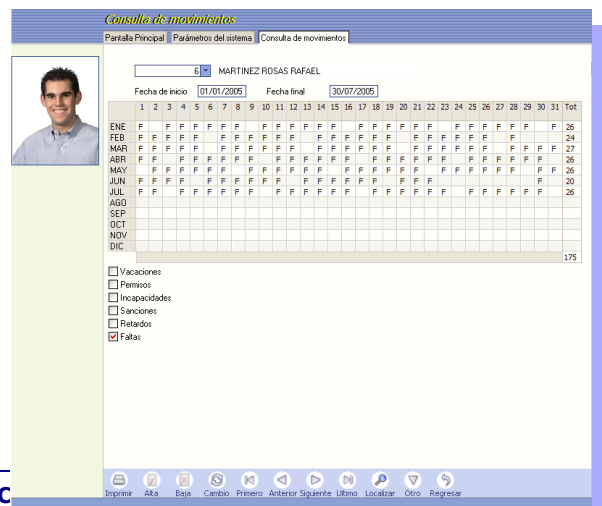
Consulta de movimientos

Pantalla Principal | Parámetros del sistema | Consulta de movimientos

6 MARTINEZ ROSAS RAFAEL

Fecha de inicio 01/01/2005 Fecha final 30/07/2005

| | 1 | 2 | 3 | 4 | 5 | 6 | 7 | 8 | 9 | 10 | 11 | 12 | 13 | 14 | 15 | 16 | 17 | 18 | 19 | 20 | 21 | 22 | 23 | 24 | 25 | 26 | 27 | 28 | 29 | 30 | 31 | Tot |
|---|---|---|---|---|---|---|---|---|---|---|---|---|---|---|---|---|---|---|---|---|---|---|---|---|---|---|---|---|---|---|---|---|
| ENE | F | | F | F | F | F | F | F | | F | F | F | F | F | F | | F | F | F | F | F | F | | F | F | F | F | F | F | | F | 26 |
| FEB | F | F | F | F | F | | F | F | F | F | F | | F | F | F | F | F | | F | F | F | F | F | | F | F | F | F | | | | 24 |
| MAR | F | F | F | F | | F | F | F | F | F | F | | F | F | F | F | F | F | | F | F | F | F | F | | F | F | F | F | F | F | 27 |
| ABR | F | F | | F | F | F | F | F | F | F | | F | F | F | F | F | F | F | F | F | F | F | F | F | | F | F | F | F | F | | 26 |
| MAY | | F | F | F | F | F | F | | F | F | F | F | F | F | | F | F | F | F | F | F | F | | F | F | F | F | F | F | | F | 26 |
| JUN | F | F | F | F | | F | F | F | F | F | F | | F | F | F | F | F | F | | F | F | F | F | | | | | | | F | | 20 |
| JUL | F | F | | F | F | F | F | F | F | F | | F | F | F | F | F | F | | F | F | F | F | F | | F | F | F | F | F | F | | 26 |
| AGO | | | | | | | | | | | | | | | | | | | | | | | | | | | | | | | | |
| SEP | | | | | | | | | | | | | | | | | | | | | | | | | | | | | | | | |
| OCT | | | | | | | | | | | | | | | | | | | | | | | | | | | | | | | | |
| NOV | | | | | | | | | | | | | | | | | | | | | | | | | | | | | | | | |
| DIC | | | | | | | | | | | | | | | | | | | | | | | | | | | | | | | | |
| | | | | | | | | | | | | | | | | | | | | | | | | | | | | | | | | 175 |

☐ Vacaciones
☐ Permisos
☐ Incapacidades
☐ Sanciones
☐ Retardos
☑ Faltas

Imprimir Alta Baja Cambio Primero Anterior Siguiente Ultimo Localizar Otro Regresar

C